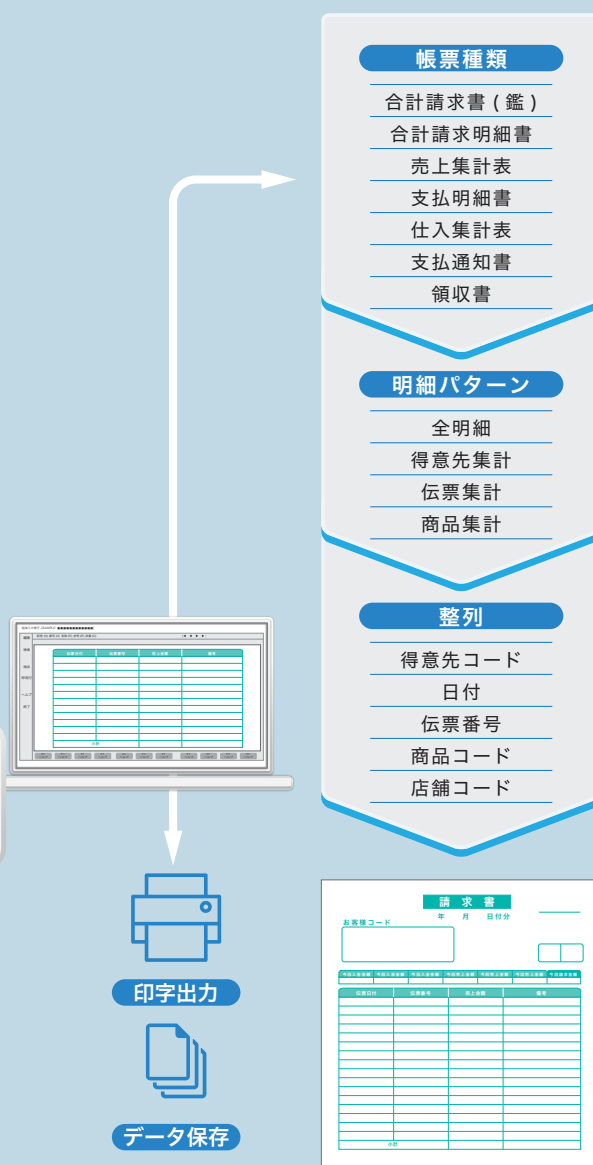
帳票種類

合計請求書(鑑)

合計請求明細書

売上集計表

支払明細書

仕入集計表

支払通知書

領収書

明細パターン

全明細

得意先集計

伝票集計

商品集計

整列

得意先コード

日付

伝票番号

商品コード

店舗コード

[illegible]

お客様日付 | 伝票番号 | 売上金額 | 備考

印字出力

データ保存

請 求 書

年 月 日付分

お客様コード

| 前回入金金額 | 今回入金金額 | 今回入金金額 | 今回売上金額 | 今回売上金額 | 今回売上金額 | 今回請求金額 |
|---|---|---|---|---|---|---|

| 伝票日付 | 伝票番号 | 売上金額 | 備考 |
|---|---|---|---|
| 小計 | | | |